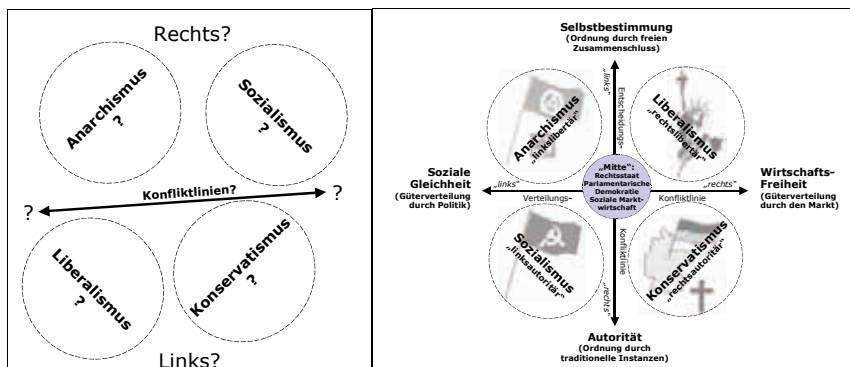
Rechts?

Anarchismus ?

Sozialismus ?

Konfliktlinien?

?

?

Liberalismus ?

Konservatismus ?

Links?

Selbstbestimmung
(Ordnung durch freien Zusammenschluss)

„links"

Entscheidungs-

Anarchismus „linkslibertär"

Liberalismus „rechtslibertär"

Soziale Gleichheit
(Güterverteilung durch Politik)

„links"

„Mitte":
Rechtsstaat
Parlamentarische Demokratie
Soziale Marktwirtschaft

„rechts"

Konfliktlinie

Wirtschafts-Freiheit
(Güterverteilung durch den Markt)

Verteilungs-

Konfliktlinie

Sozialismus „linksautoritär"

Konservatismus „rechtsautoritär"

„rechts"

Autorität
(Ordnung durch traditionelle Instanzen)